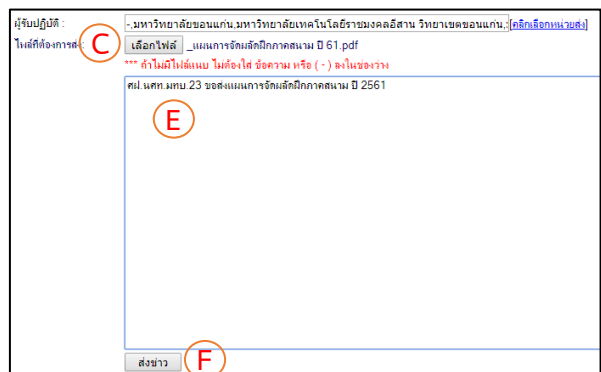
ผู้รับปฏิบัติ : -,มหาวิทยาลัยขอนแก่น,มหาวิทยาลัยเทคโนโลยีราชมงคลอีสาน วิทยาเขตขอนแก่น,; [คลิกเลือกหน่วยส่ง]

ไฟล์ที่ต้องการส่ C เลือกไฟล์ _แผนการจัดผลัดฝึกภาคสนาม ปี 61.pdf

*** ถ้าไม่มีไฟล์แนบ ไม่ต้องใส่ ข้อความ หรือ ( - ) ลงในช่องว่าง

สป.นศท.มทบ.23 ขอส่งแผนการจัดผลัดฝึกภาคสนาม ปี 2561

E

ส่งข่าว F